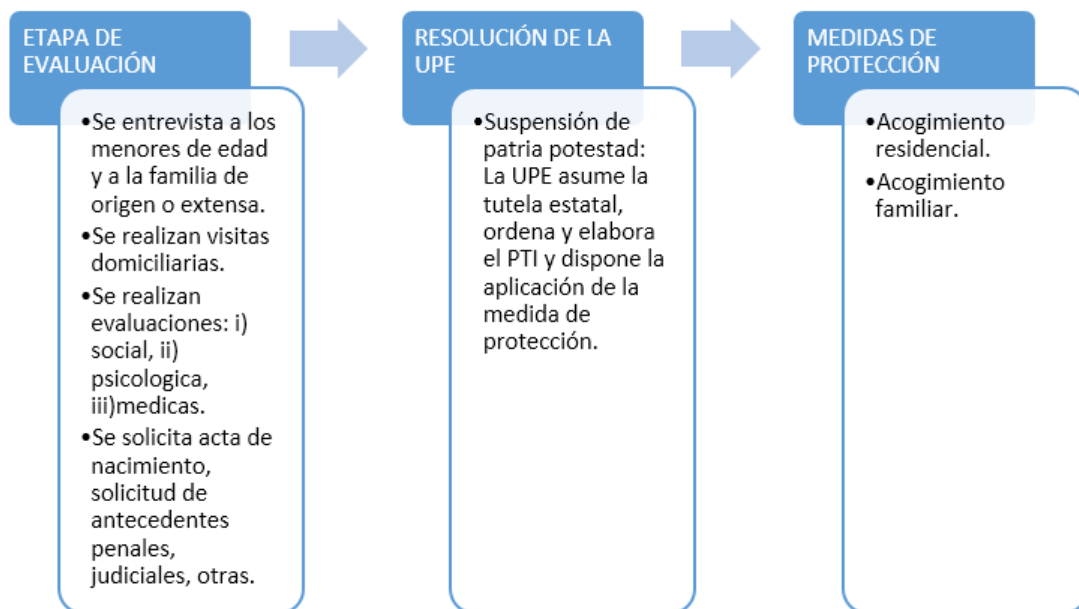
ETAPA DE EVALUACIÓN

•Se entrevista a los menores de edad y a la familia de origen o extensa.
•Se realizan visitas domiciliarias.
•Se realizan evaluaciones: i) social, ii) psicologica, iii)medicas.
•Se solicita acta de nacimiento, solicitud de antecedentes penales, judiciales, otras.

RESOLUCIÓN DE LA UPE

•Suspensión de patria potestad: La UPE asume la tutela estatal, ordena y elabora el PTI y dispone la aplicación de la medida de protección.

MEDIDAS DE PROTECCIÓN

•Acogimiento residencial.
•Acogimiento familiar.